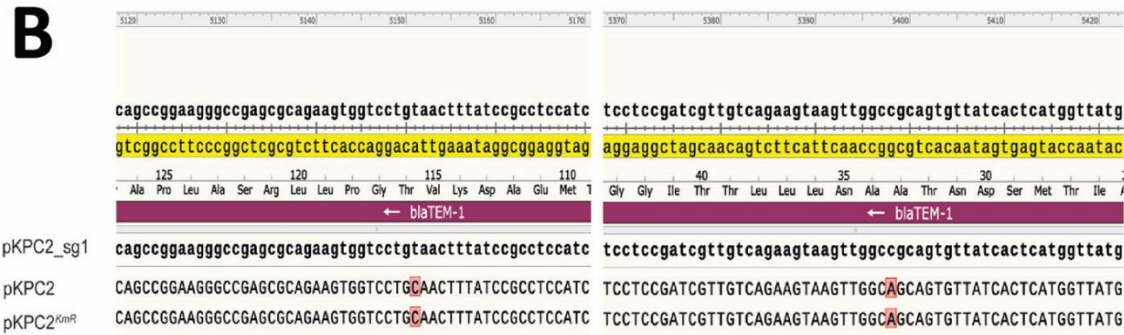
B

5120 5130 5140 5150 5160 5170

cagccggaagggccgagcgcagaagtggtcctgtaactttatccgcctccatc

gtcggccttcccggctcgcgtcttcaccaggacattgaaataggcggaggtag

125 120 115 110

Ala Pro Leu Ala Ser Arg Leu Leu Pro Gly Thr Val Lys Asp Ala Glu Met

← blaTEM-1

5370 5380 5390 5400 5410 5420

tcctccgatcgttgtcagaagtaagttggccgcagtgttatcactcatggttatg

aggaggctagcaacagtcttcattcaaccggcgtcacaatagtgagtaccaatac

40 35 30

Gly Gly Ile Thr Thr Leu Leu Leu Asn Ala Ala Thr Asn Asp Ser Met Thr Ile

← blaTEM-1

pKPC2_sg1 cagccggaagggccgagcgcagaagtggtcctgtaactttatccgcctccatc tcctccgatcgttgtcagaagtaagttggccgcagtgttatcactcatggttatg

pKPC2 CAGCCGGAAGGGCCGAGCGCAGAAGTGGTCCTGCAACTTTATCCGCCTCCATC TCCTCCGATCGTTGTCAGAAGTAAGTTGGCAGCAGTGTTATCACTCATGGTTATG

pKPC2$^{KmR}$ CAGCCGGAAGGGCCGAGCGCAGAAGTGGTCCTGCAACTTTATCCGCCTCCATC TCCTCCGATCGTTGTCAGAAGTAAGTTGGCAGCAGTGTTATCACTCATGGTTATG